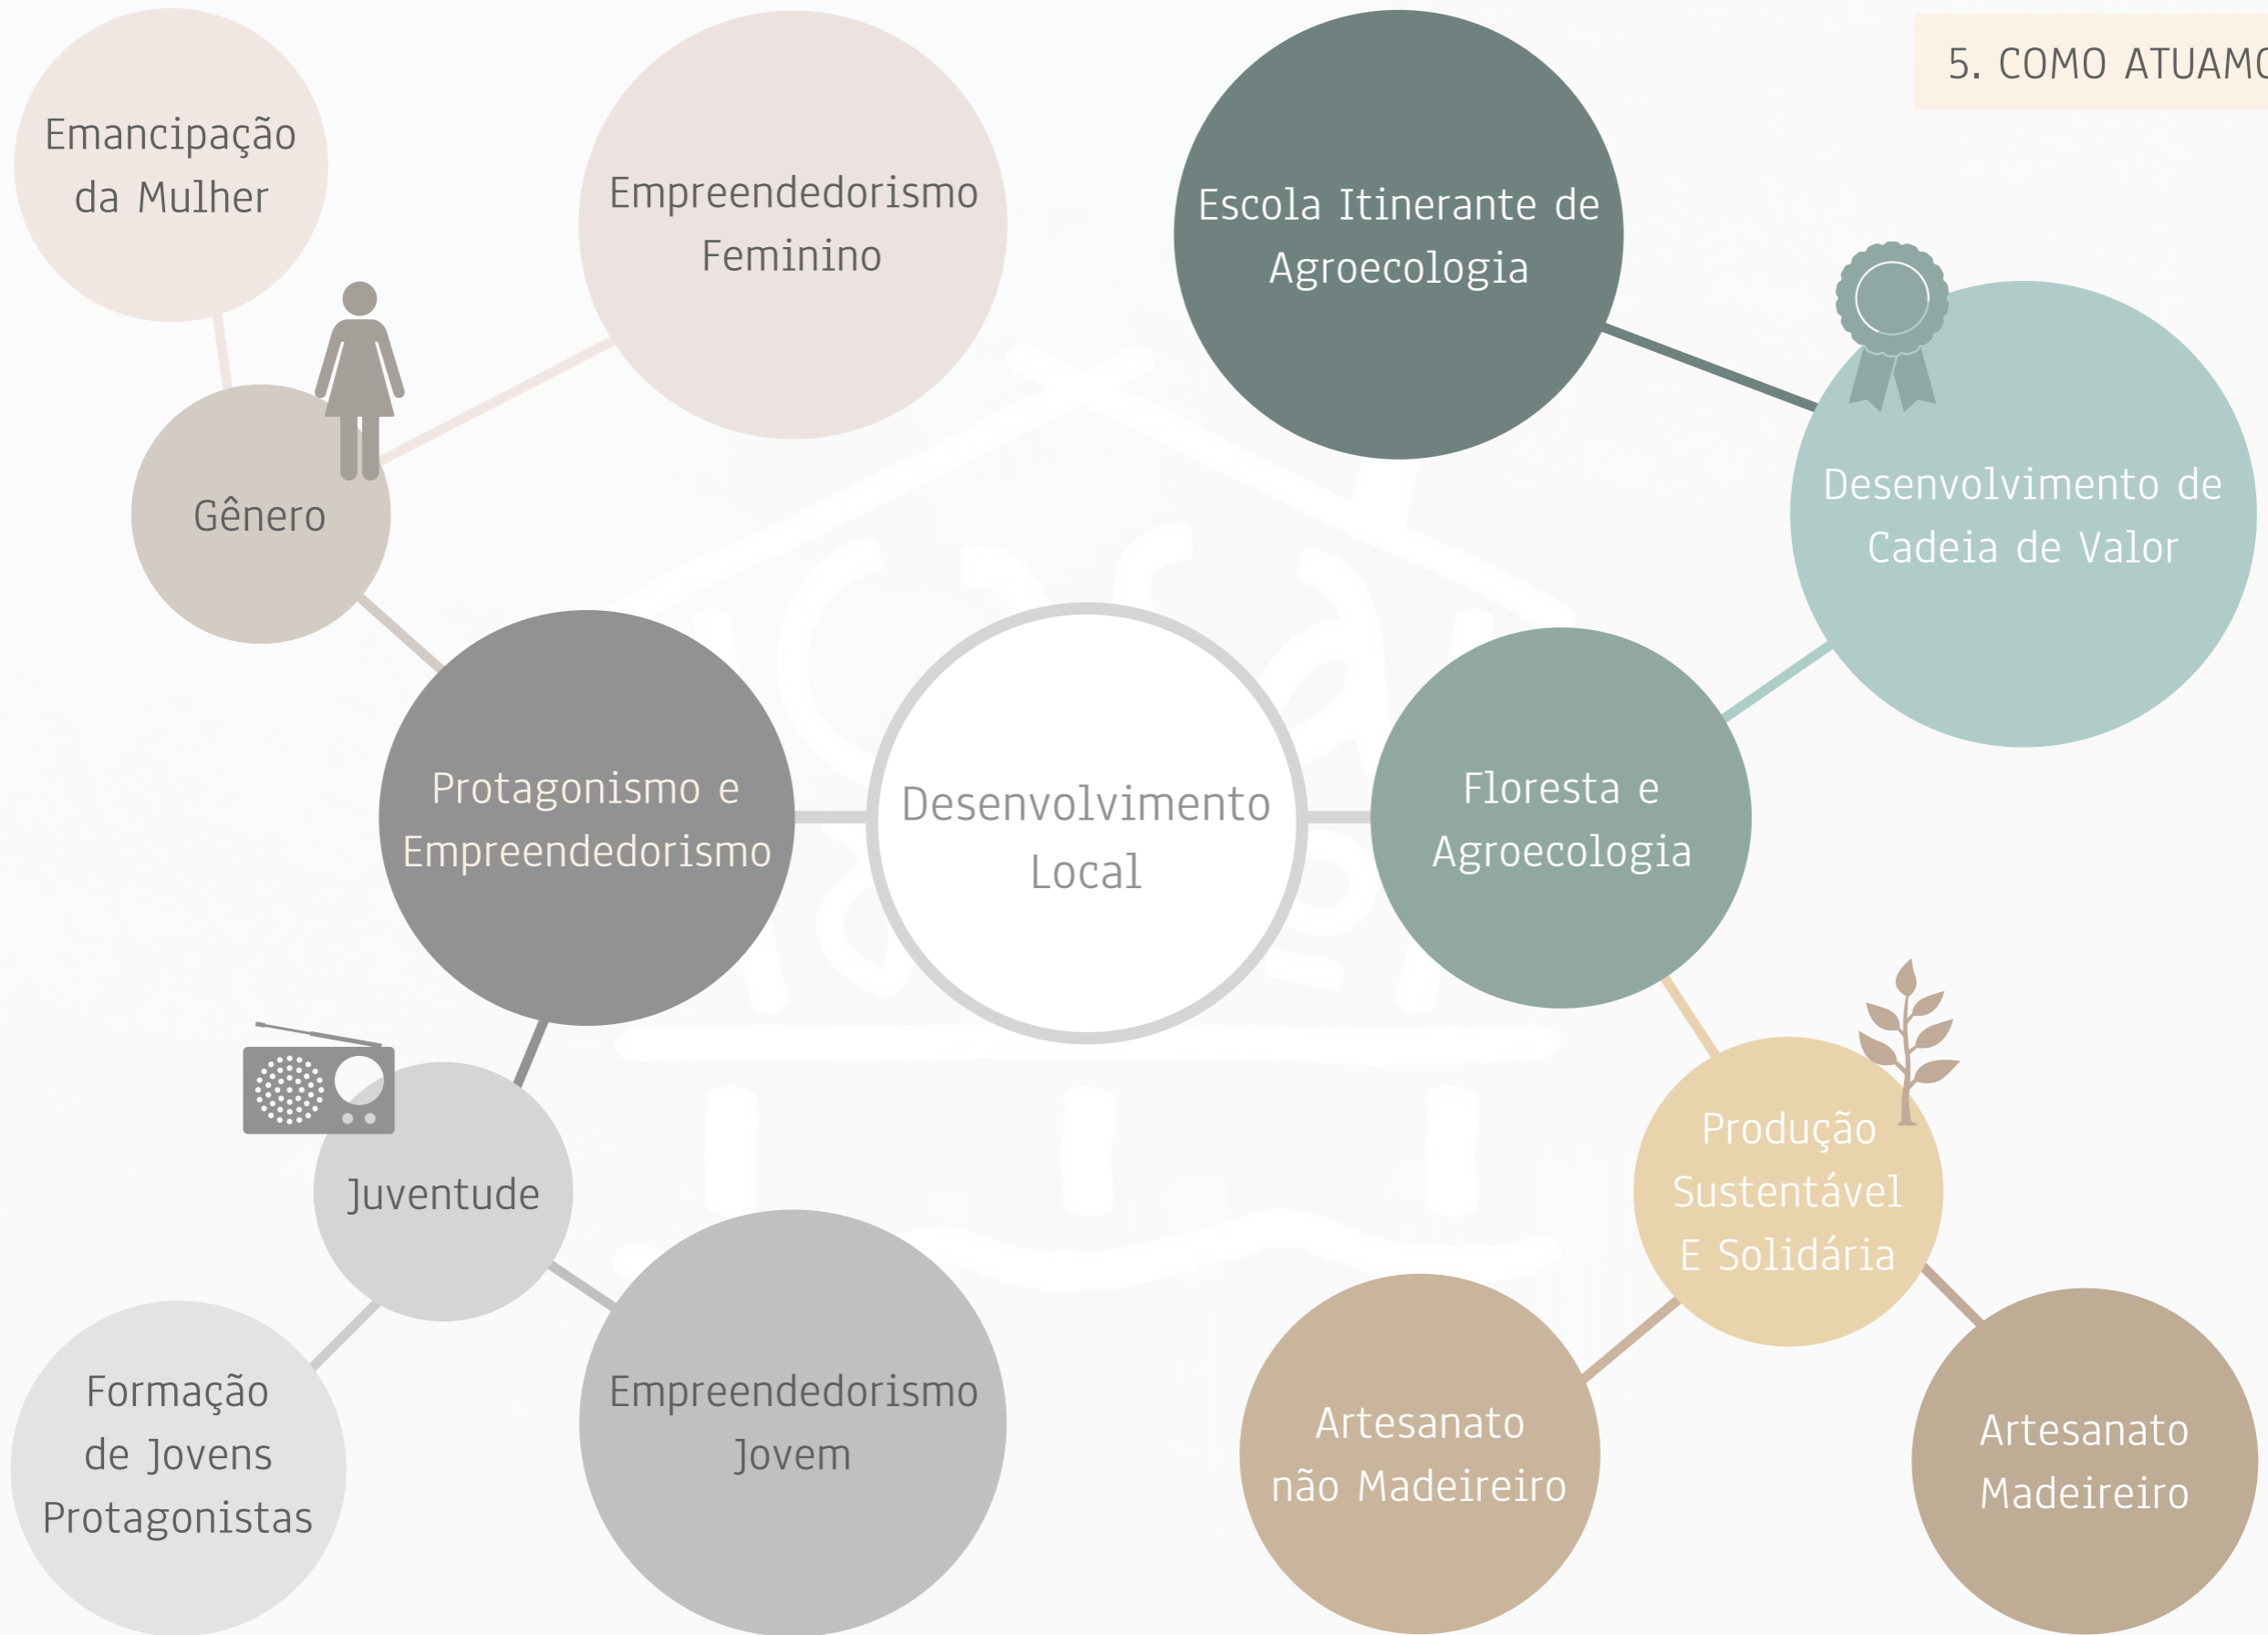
5. COMO ATUAMO

Emancipação da Mulher

Empreendedorismo Feminino

Escola Itinerante de Agroecologia

Desenvolvimento de Cadeia de Valor

Gênero

Protagonismo e Empreendedorismo

Desenvolvimento Local

Floresta e Agroecologia

Produção Sustentável E Solidária

Juventude

Formação de Jovens Protagonistas

Empreendedorismo Jovem

Artesanato não Madeireiro

Artesanato Madeireiro